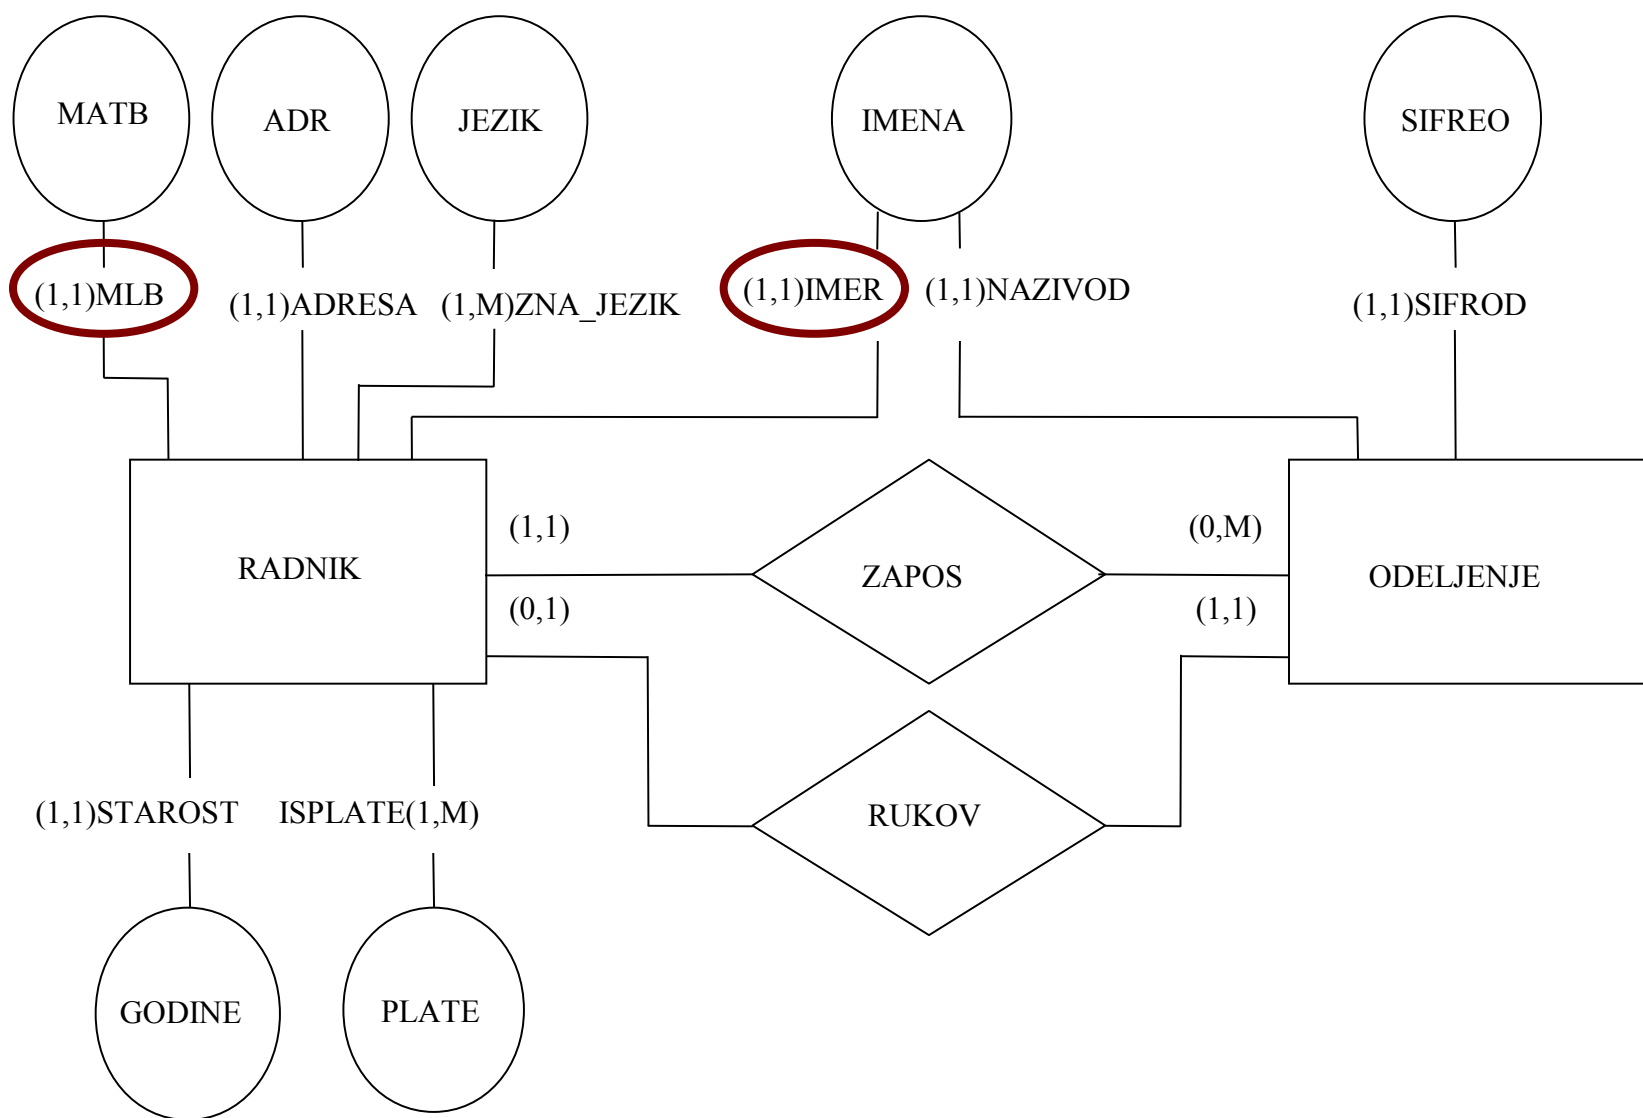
MATB

ADR

JEZIK

IMENA

SIFREO

(1,1)MLB

(1,1)ADRESA

(1,M)ZNA_JEZIK

(1,1)IMER

(1,1)NAZIVOD

(1,1)SIFROD

RADNIK

(1,1)

(0,1)

ZAPOS

(0,M)

(1,1)

ODELJENJE

RUKOV

(1,1)STAROST

ISPLATE(1,M)

GODINE

PLATE